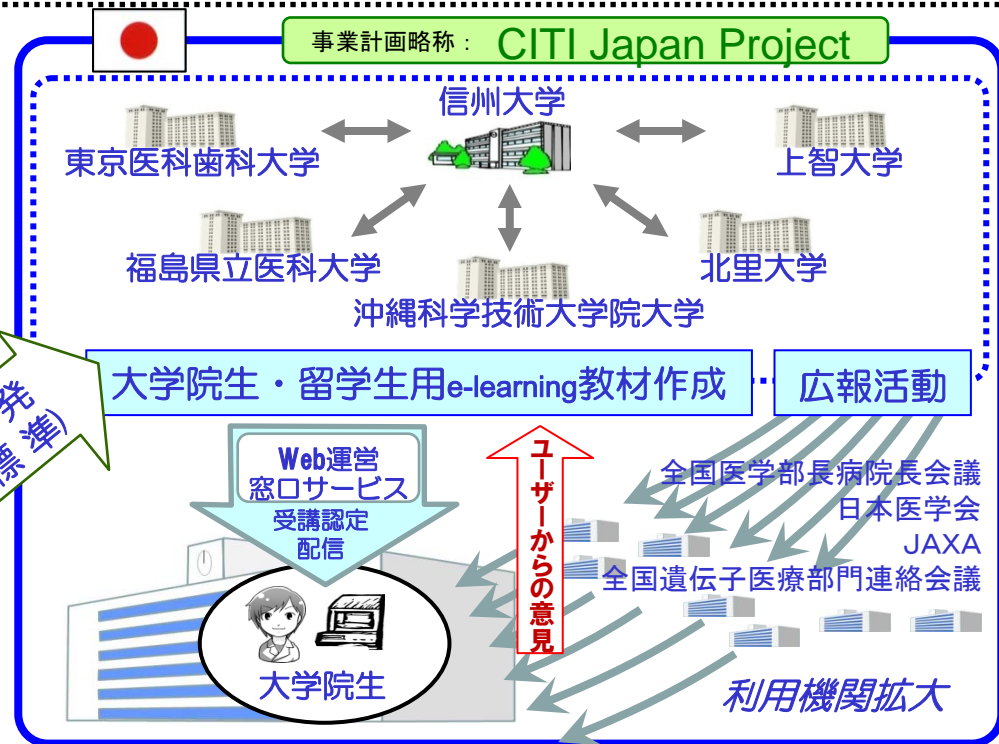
事業計画略称： CITI Japan Project

信州大学

東京医科歯科大学

上智大学

福島県立医科大学

北里大学

沖縄科学技術大学院大学

大学院生・留学生用e-learning教材作成

広報活動

発
標準)

Web運営
窓口サービス
受講認定
配信

ユーザーからの意見

全国医学部長病院長会議
日本医学会
JAXA
全国遺伝子医療部門連絡会議

大学院生

利用機関拡大